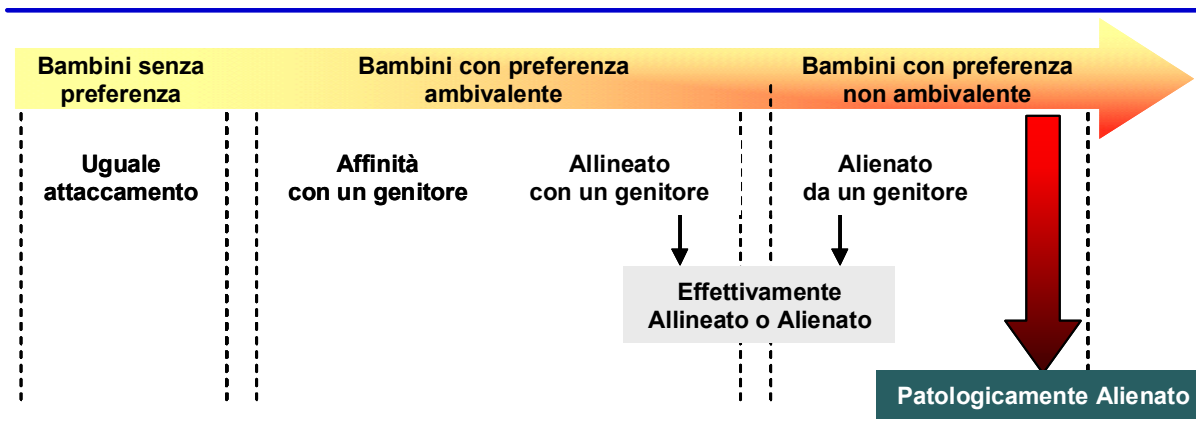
Bambini senza preferenza

Bambini con preferenza ambivalente

Bambini con preferenza non ambivalente

Uguale attaccamento

Affinità con un genitore

Allineato con un genitore

Alienato da un genitore

Effettivamente Allineato o Alienato

Patologicamente Alienato